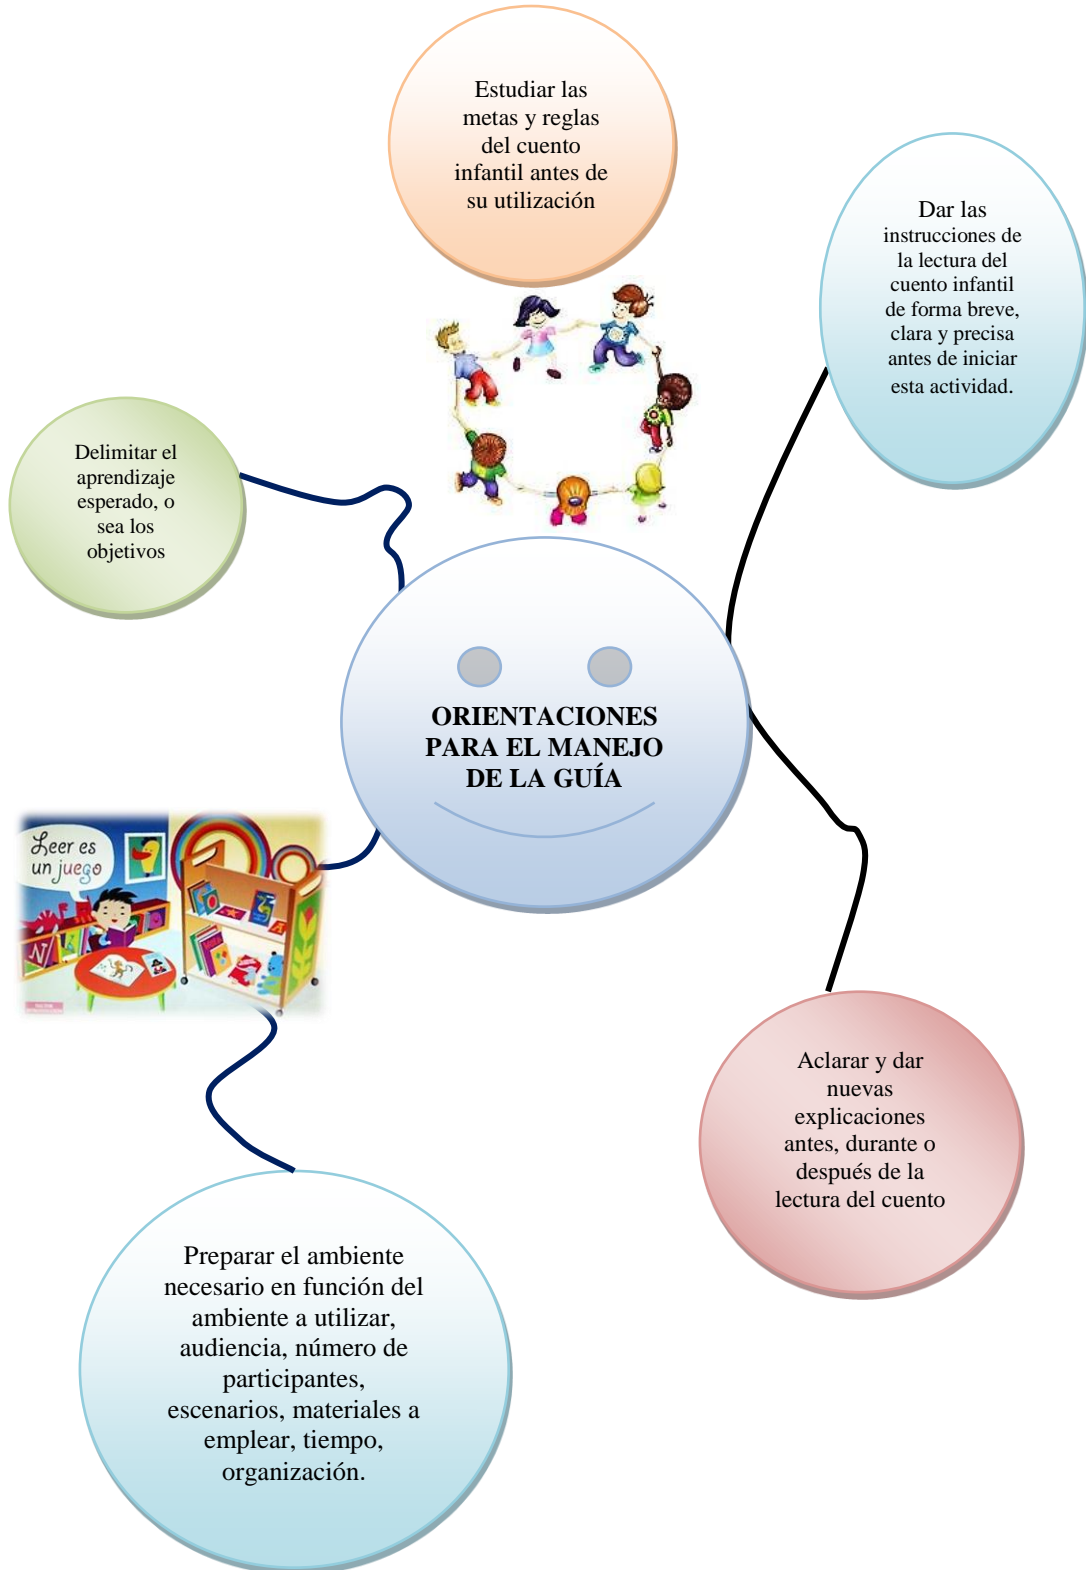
Estudiar las metas y reglas del cuento infantil antes de su utilización

Dar las instrucciones de la lectura del cuento infantil de forma breve, clara y precisa antes de iniciar esta actividad.

Delimitar el aprendizaje esperado, o sea los objetivos

ORIENTACIONES PARA EL MANEJO DE LA GUÍA

Leer es un juego

Aclarar y dar nuevas explicaciones antes, durante o después de la lectura del cuento

Preparar el ambiente necesario en función del ambiente a utilizar, audiencia, número de participantes, escenarios, materiales a emplear, tiempo, organización.